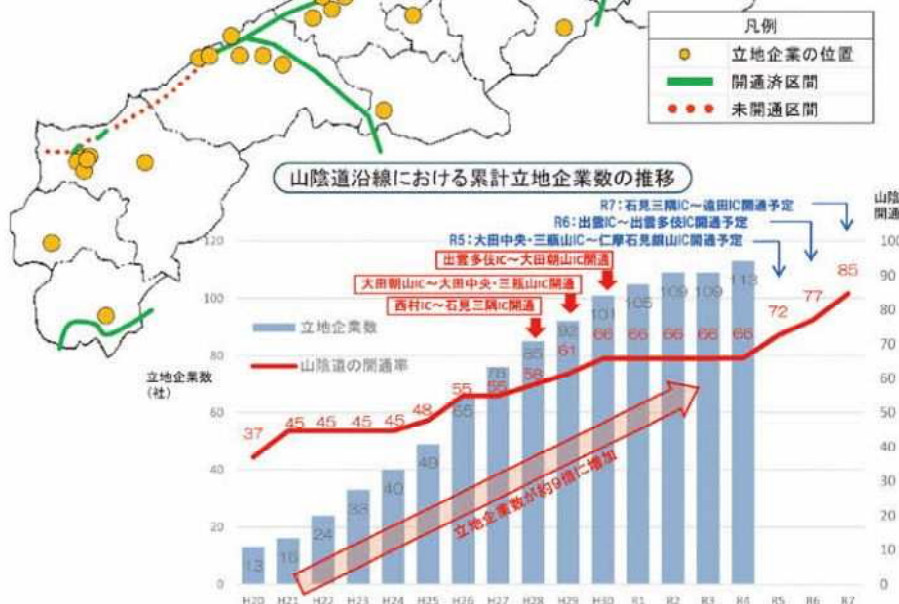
凡例
立地企業の位置
開通済区間
未開通区間

山陰道沿線における累計立地企業数の推移

R7：石見三隅IC～遠田IC開通予定
R6：出雲IC～出雲多伎IC開通予定
R5：大田中央・三瓶山IC～仁摩石見銀山IC開通予定
出雲多伎IC～大田朝山IC開通
大田朝山IC～大田中央・三瓶山IC開通
西村IC～石見三隅IC開通

山陰道開通率

立地企業数
山陰道の開通率

立地企業数（社）

立地企業数が約9倍に増加

| | H20 | H21 | H22 | H23 | H24 | H25 | H26 | H27 | H28 | H29 | H30 | R1 | R2 | R3 | R4 | R5 | R6 | R7 |
|---|---|---|---|---|---|---|---|---|---|---|---|---|---|---|---|---|---|---|
| 立地企業数 | 13 | 16 | 24 | 33 | 40 | 48 | 65 | 76 | 85 | 93 | 101 | 105 | 109 | 109 | 113 | | | |
| 山陰道の開通率 | 37 | 45 | 45 | 45 | 45 | 48 | 55 | 55 | 58 | 61 | 66 | 66 | 66 | 66 | 66 | 72 | 77 | 85 |

0 20 40 60 80 100 120
0 10 20 30 40 50 60 70 80 90 100